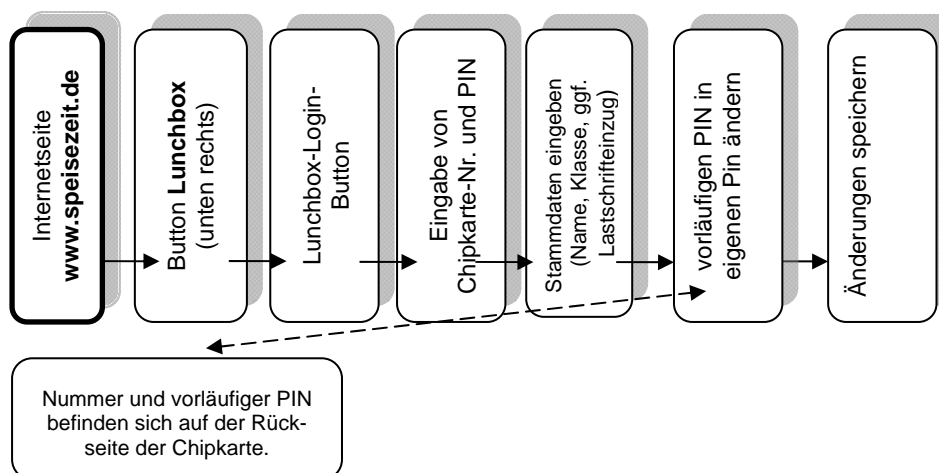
Internetseite
**www.speisezeit.de**

Button **Lunchbox** (unten rechts)

Lunchbox-Login-Button

Eingabe von Chipkarte-Nr. und PIN

Stammdaten eingeben (Name, Klasse, ggf. Lastschrifteinzug)

vorläufigen PIN in eigenen Pin ändern

Änderungen speichern

Nummer und vorläufiger PIN befinden sich auf der Rückseite der Chipkarte.